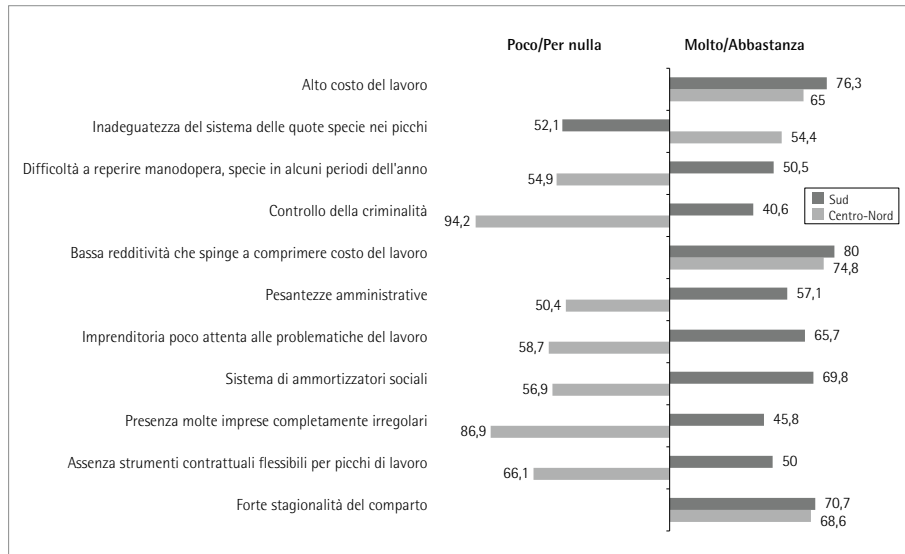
Poco/Per nulla

Molto/Abbastanza

Alto costo del lavoro 76,3 65

Inadeguatezza del sistema delle quote specie nei picchi 52,1 54,4

Difficoltà a reperire manodopera, specie in alcuni periodi dell'anno 50,5 54,9

Controllo della criminalità 40,6 94,2

Bassa redditività che spinge a comprimere costo del lavoro 80 74,8

Pesantezze amministrative 57,1 50,4

Imprenditoria poco attenta alle problematiche del lavoro 65,7 58,7

Sistema di ammortizzatori sociali 69,8 56,9

Presenza molte imprese completamente irregolari 45,8 86,9

Assenza strumenti contrattuali flessibili per picchi di lavoro 50 66,1

Forte stagionalità del comparto 70,7 68,6

Sud
Centro-Nord